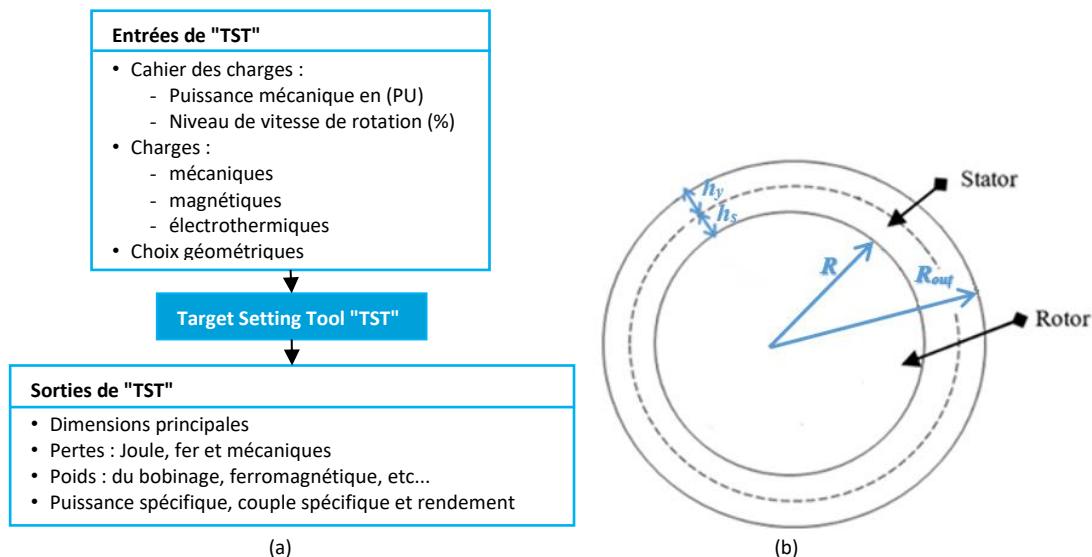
**Entrées de "TST"**

- Cahier des charges :
  - Puissance mécanique en (PU)
  - Niveau de vitesse de rotation (%)
- Charges :
  - mécaniques
  - magnétiques
  - électrothermiques
- Choix géométriques

Target Setting Tool "TST"

**Sorties de "TST"**

- Dimensions principales
- Pertes : Joule, fer et mécaniques
- Poids : du bobinage, ferromagnétique, etc...
- Puissance spécifique, couple spécifique et rendement

(a)

$h_y$
$h_s$
Stator
$R$
$R_{out}$
Rotor

(b)